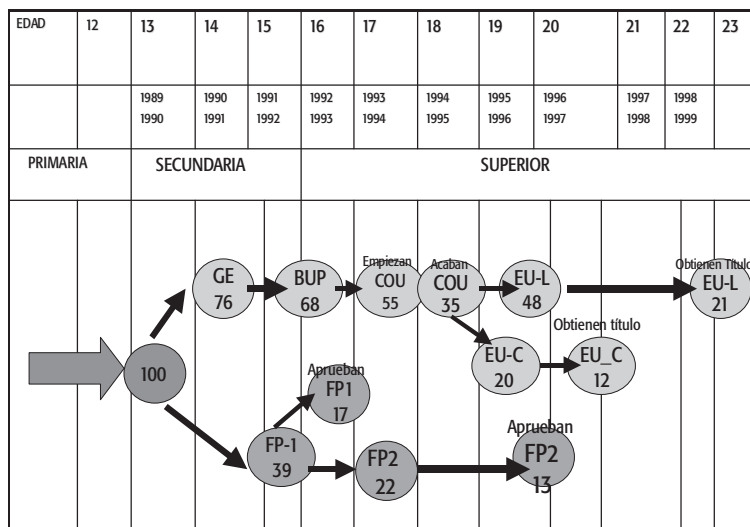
| EDAD | 12 | 13 | 14 | 15 | 16 | 17 | 18 | 19 | 20 | 21 | 22 | 23 |
|---|---|---|---|---|---|---|---|---|---|---|---|---|
| | | 1989 1990 | 1990 1991 | 1991 1992 | 1992 1993 | 1993 1994 | 1994 1995 | 1995 1996 | 1996 1997 | 1997 1998 | 1998 1999 | |
| PRIMARIA | | SECUNDARIA | | | SUPERIOR | | | | | | | |

100

GE 76

BUP 68

Empiezan COU 55

Acaban COU 35

EU-L 48

Obtienen Título EU-L 21

EU-C 20

Obtienen título EU_C 12

Aprueban FP1 17

FP-1 39

FP2 22

Aprueban FP2 13